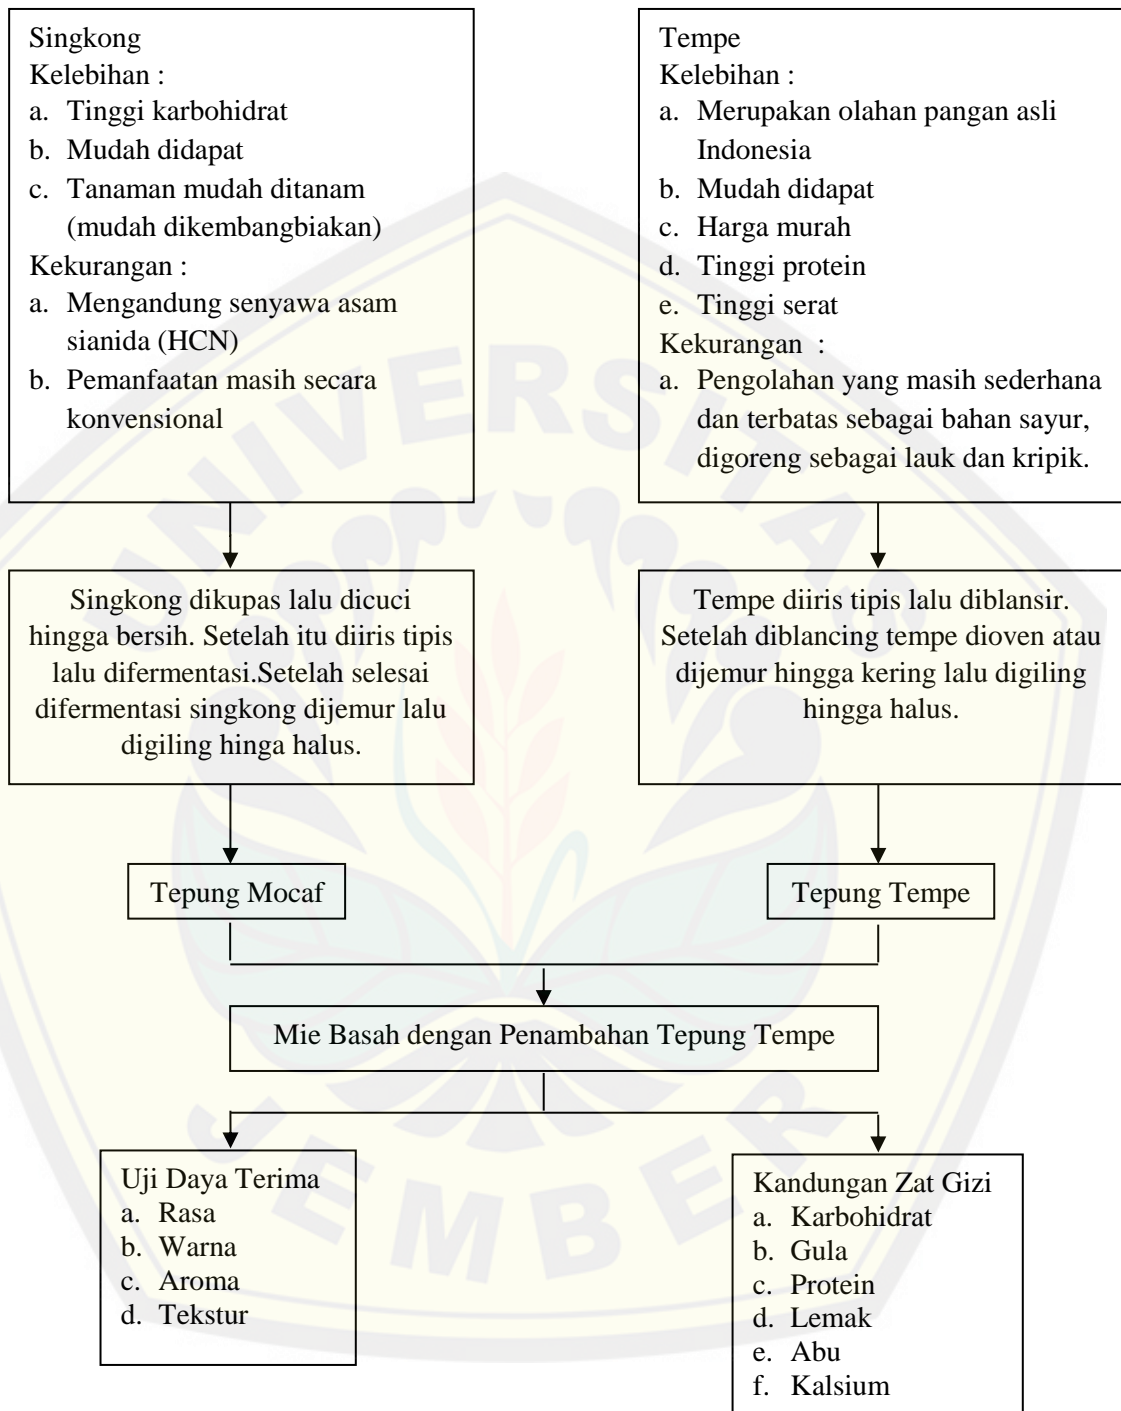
Singkong
Kelebihan :
a. Tinggi karbohidrat
b. Mudah didapat
c. Tanaman mudah ditanam (mudah dikembangbiakan)
Kekurangan :
a. Mengandung senyawa asam sianida (HCN)
b. Pemanfaatan masih secara konvensional

Tempe
Kelebihan :
a. Merupakan olahan pangan asli Indonesia
b. Mudah didapat
c. Harga murah
d. Tinggi protein
e. Tinggi serat
Kekurangan :
a. Pengolahan yang masih sederhana dan terbatas sebagai bahan sayur, digoreng sebagai lauk dan kripik.

Singkong dikupas lalu dicuci hingga bersih. Setelah itu diiris tipis lalu difermentasi.Setelah selesai difermentasi singkong dijemur lalu digiling hinga halus.

Tempe diiris tipis lalu diblansir. Setelah diblancing tempe dioven atau dijemur hingga kering lalu digiling hingga halus.

Tepung Mocaf

Tepung Tempe

Mie Basah dengan Penambahan Tepung Tempe

Uji Daya Terima
a. Rasa
b. Warna
c. Aroma
d. Tekstur

Kandungan Zat Gizi
a. Karbohidrat
b. Gula
c. Protein
d. Lemak
e. Abu
f. Kalsium